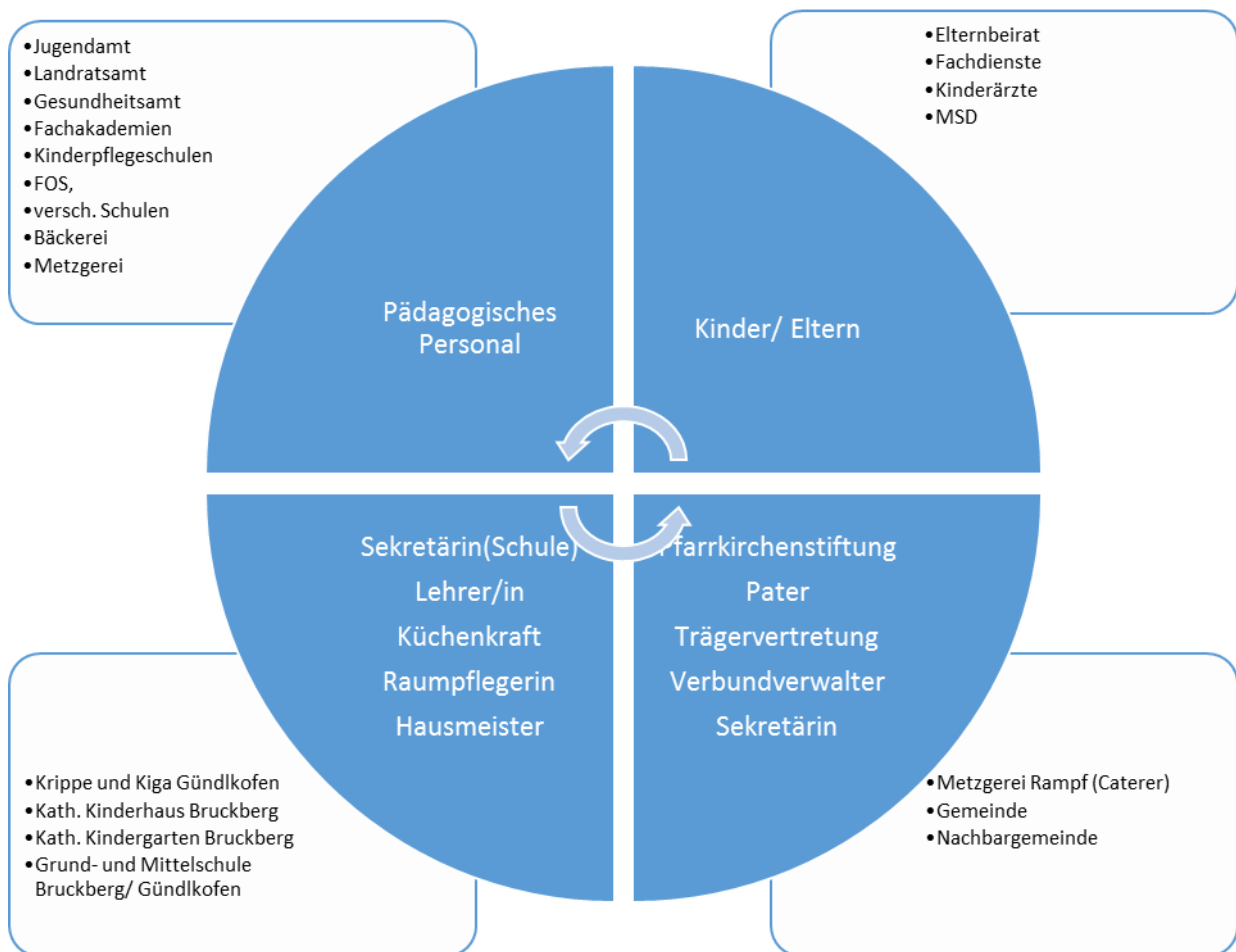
•Jugendamt
•Landratsamt
•Gesundheitsamt
•Fachakademien
•Kinderpflegeschulen
•FOS,
•versch. Schulen
•Bäckerei
•Metzgerei

•Elternbeirat
•Fachdienste
•Kinderärzte
•MSD

Pädagogisches Personal

Kinder/ Eltern

Sekretärin(Schule)
Lehrer/in
Küchenkraft
Raumpflegerin
Hausmeister

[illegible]farrkirchenstiftung
Pater
Trägervertretung
Verbundverwalter
Sekretärin

•Krippe und Kiga Gündlkofen
•Kath. Kinderhaus Bruckberg
•Kath. Kindergarten Bruckberg
•Grund- und Mittelschule Bruckberg/ Gündlkofen

•Metzgerei Rampf (Caterer)
•Gemeinde
•Nachbargemeinde